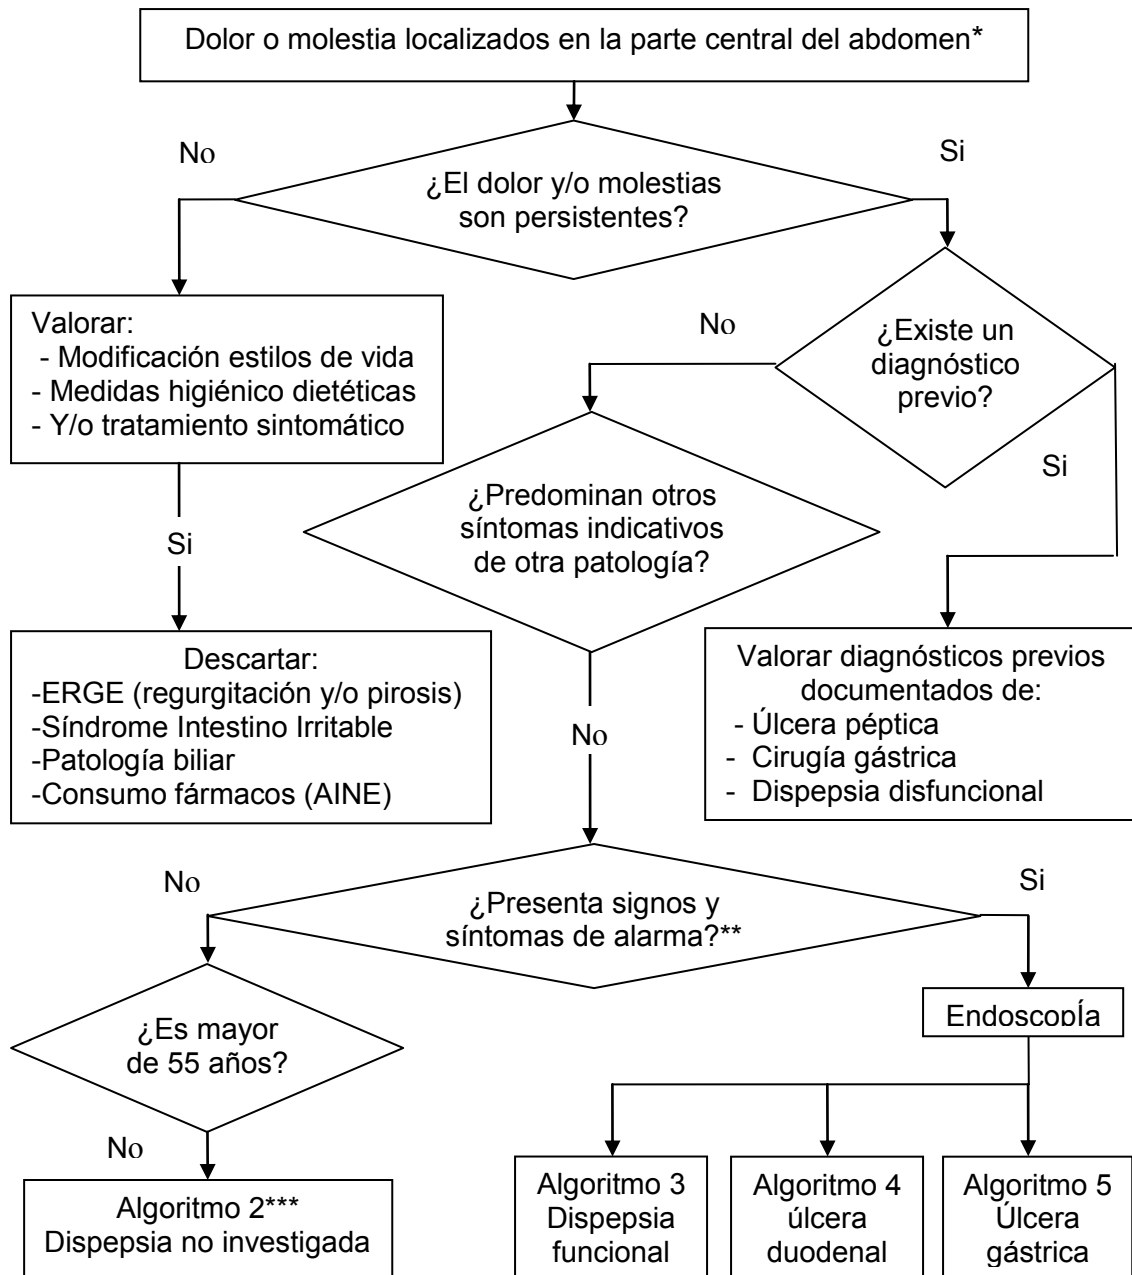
Dolor o molestia localizados en la parte central del abdomen*

No

Si

¿El dolor y/o molestias son persistentes?

Valorar:
- Modificación estilos de vida
- Medidas higiénico dietéticas
- Y/o tratamiento sintomático

No

¿Existe un diagnóstico previo?

Si

¿Predominan otros síntomas indicativos de otra patología?

Si

Descartar:
-ERGE (regurgitación y/o pirosis)
-Síndrome Intestino Irritable
-Patología biliar
-Consumo fármacos (AINE)

No

Valorar diagnósticos previos documentados de:
- Úlcera péptica
- Cirugía gástrica
- Dispepsia disfuncional

No

¿Presenta signos y síntomas de alarma?**

Si

Endoscopía

¿Es mayor de 55 años?

No

Algoritmo 2***
Dispepsia no investigada

Algoritmo 3
Dispepsia funcional

Algoritmo 4
úlcera duodenal

Algoritmo 5
Úlcera gástrica